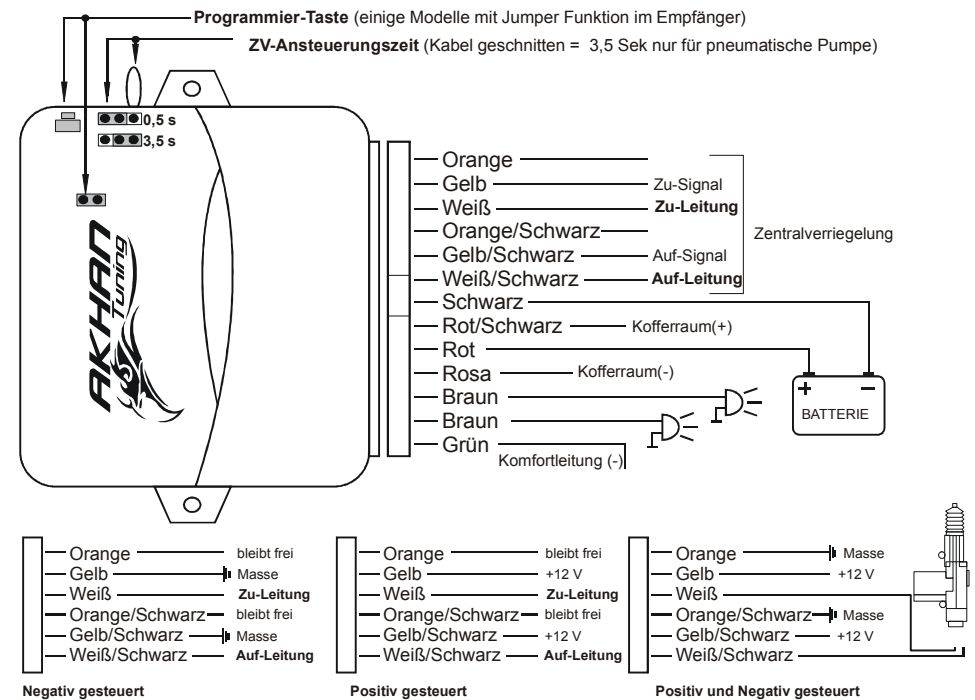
**Programmier-Taste** (einige Modelle mit Jumper Funktion im Empfänger)

**ZV-Ansteuerungszeit** (Kabel geschnitten = 3,5 Sek nur für pneumatische Pumpe)

**0,5 s**
**3,5 s**

AKHAN Tuning

Orange
Gelb — Zu-Signal
Weiß — **Zu-Leitung**
Orange/Schwarz
Gelb/Schwarz — Auf-Signal
Weiß/Schwarz — **Auf-Leitung**
Zentralverriegelung
Schwarz
Rot/Schwarz — Kofferraum(+)
Rot
Rosa — Kofferraum(-)
Braun
Braun
Grün
Komfortleitung (-)

+ −
BATTERIE

Orange — bleibt frei
Gelb — Masse
Weiß — **Zu-Leitung**
Orange/Schwarz — bleibt frei
Gelb/Schwarz — Masse
Weiß/Schwarz — **Auf-Leitung**

**Negativ gesteuert**

Orange — bleibt frei
Gelb — +12 V
Weiß — **Zu-Leitung**
Orange/Schwarz — bleibt frei
Gelb/Schwarz — +12 V
Weiß/Schwarz — **Auf-Leitung**

**Positiv gesteuert**

Orange — Masse
Gelb — +12 V
Weiß
Orange/Schwarz — Masse
Gelb/Schwarz — +12 V
Weiß/Schwarz

**Positiv und Negativ gesteuert**